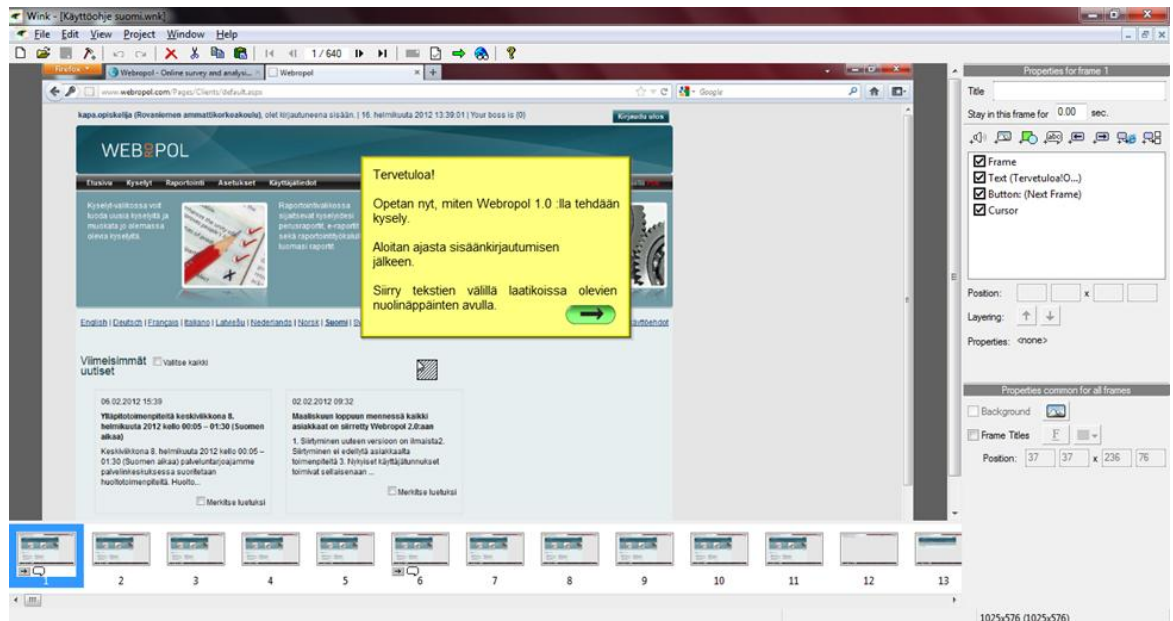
Wink - [Käyttöohje suomi.wnk]

File Edit View Project Window Help

1/640

Firefox

Webropol - Online survey and analysi...

Webropol

www.webropol.com/Pages/Clients/default.aspx

Google

kapa.opiskelija (Rovaniemen ammattikorkeakoulu), olet kirjautuneena sisään. | 16. helmikuuta 2012 13:39:01 | Your boss is (0)

Kirjaudu ulos

WEBROPOL

Etusivu Kyselyt Raportointi Asetukset Käyttäjätiedot

Kyselyt-valikossa voit luoda uusia kyselyitä ja muokata jo olemassa olevia kyselyitä.

Raportointivalikossa sijaitsevat kyselyidesi perusraportit, e-raportit sekä raportointityökalut luomasi raportit.

Tervetuloa!

Opetan nyt, miten Webropol 1.0 :lla tehdään kysely.

Aloitan ajasta sisäänkirjautumisen jälkeen.

Siirry tekstien välillä laatikoissa olevien nuolinäppäinten avulla.

English | Deutsch | Français | Italiano | Latviešu | Nederlands | Norsk | Suomi | Sv

Viimeisimmät uutiset

Valitse kaikki

06.02.2012 15:39

Ylläpitotoimenpiteitä keskiviikkona 8. helmikuuta 2012 kello 00:05 – 01:30 (Suomen aikaa)

Keskiviikkona 8. helmikuuta 2012 kello 00:05 – 01:30 (Suomen aikaa) palvelintarjoajamme palvelinkeskuksessa suoritetaan huoltotoimenpiteitä. Huolto...

Merkitse luetuksi

02.02.2012 09:32

Maaliskuun loppuun mennessä kaikki asiakkaat on siirretty Webropol 2.0:aan

1. Siirtyminen uuteen versioon on ilmaista2. Siirtyminen ei edellytä asiakkaalta toimenpiteitä 3. Nykyiset käyttäjätunnukset toimivat sellaisenaan ...

Merkitse luetuksi

Properties for frame 1

Title

Stay in this frame for 0.00 sec.

Frame

Text (Tervetuloa!O...)

Button: (Next Frame)

Cursor

Position: x

Layering:

Properties: <none>

Properties common for all frames

Background

Frame Titles

Position: 37 37 x 236 76

1 2 3 4 5 6 7 8 9 10 11 12 13

1025x576 (1025x576)